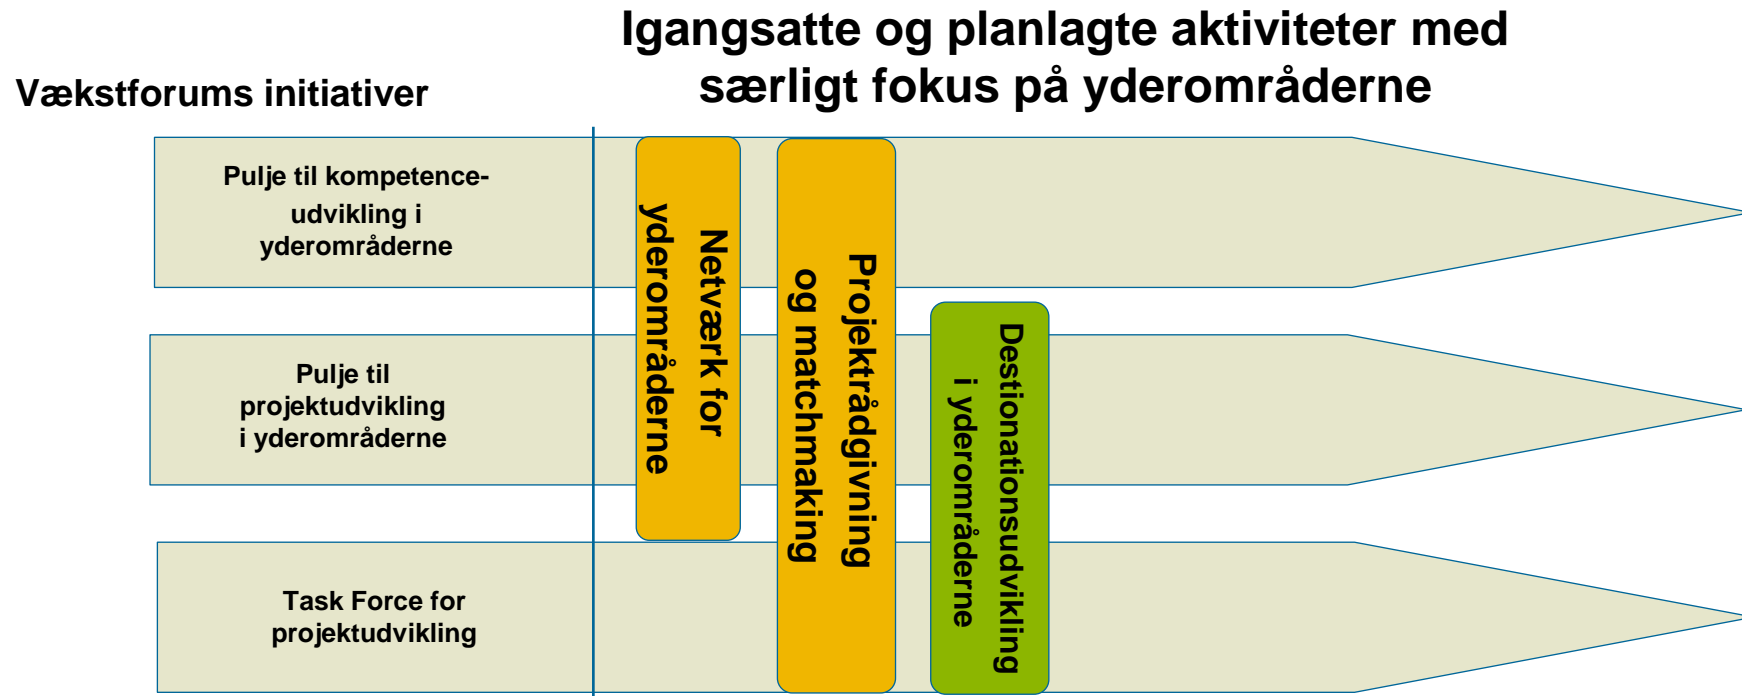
Igangsatte og planlagte aktiviteter med særligt fokus på yderområderne

Vækstforums initiativer

Pulje til kompetenceudvikling i yderområderne

Pulje til projektudvikling i yderområderne

Task Force for projektudvikling

Netværk for yderområderne

Projektrådgivning og matchmaking

Destionationsudvikling i yderområderne